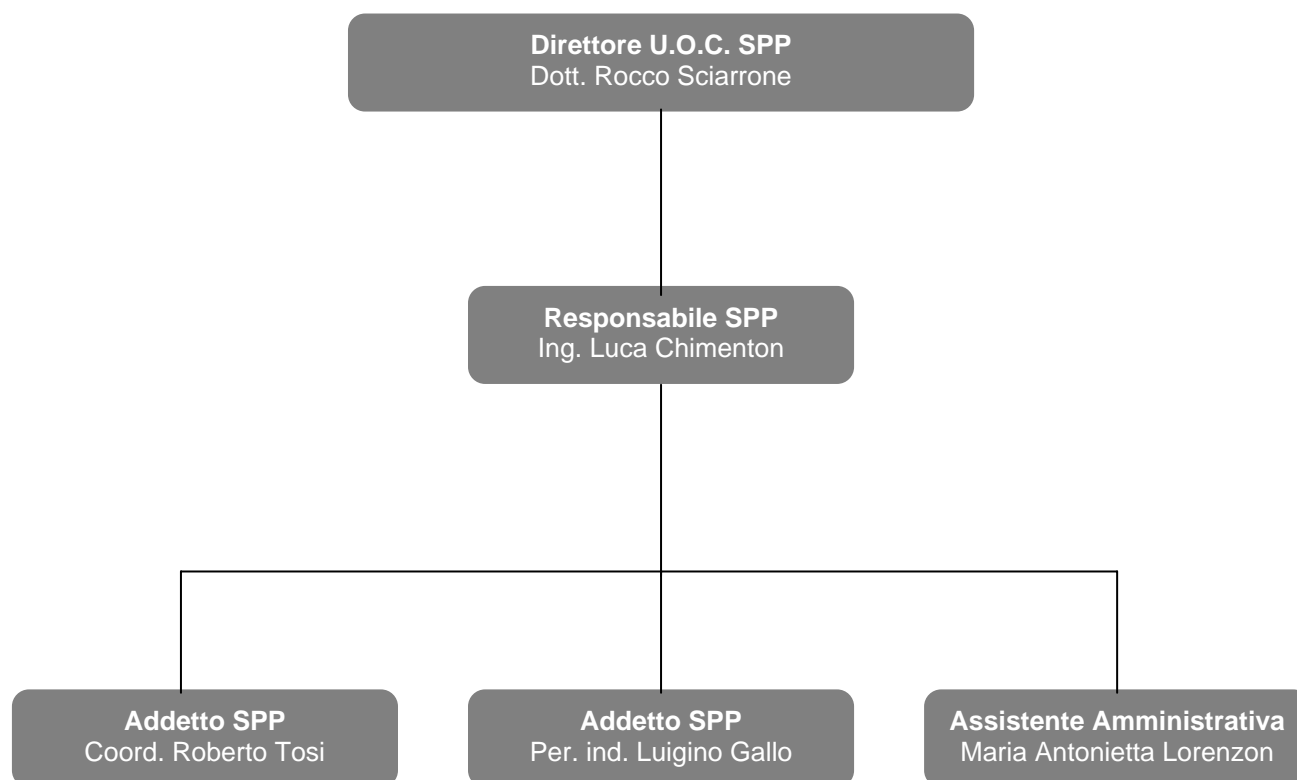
**Direttore U.O.C. SPP**
Dott. Rocco Sciarrone

**Responsabile SPP**
Ing. Luca Chimenton

**Addetto SPP**
Coord. Roberto Tosi

**Addetto SPP**
Per. ind. Luigino Gallo

**Assistente Amministrativa**
Maria Antonietta Lorenzon